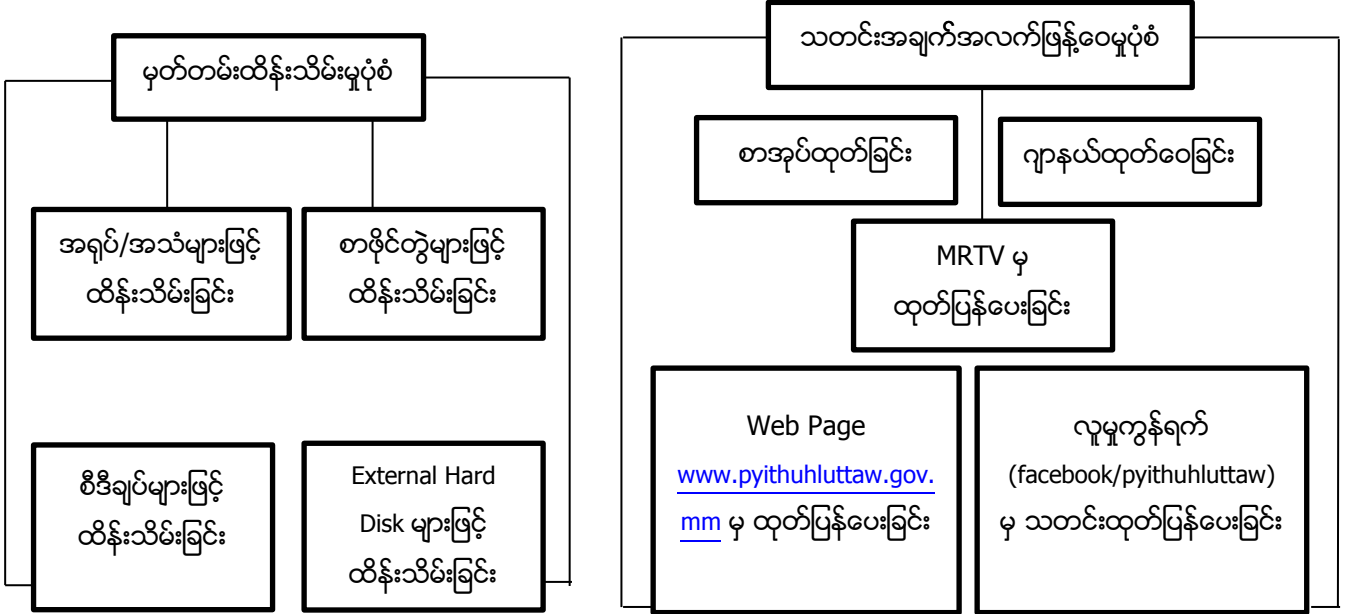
မှတ်တမ်းထိန်းသိမ်းမှုပုံစံ

အရုပ်/အသံများဖြင့် ထိန်းသိမ်းခြင်း

စာဖိုင်တွဲများဖြင့် ထိန်းသိမ်းခြင်း

စီဒီချပ်များဖြင့် ထိန်းသိမ်းခြင်း

External Hard Disk များဖြင့် ထိန်းသိမ်းခြင်း

သတင်းအချက်အလက်ဖြန့်ဝေမှုပုံစံ

စာအုပ်ထုတ်ခြင်း

ဂျာနယ်ထုတ်ဝေခြင်း

MRTV မှ ထုတ်ပြန်ပေးခြင်း

Web Page www.pyithuhluttaw.gov.mm မှ ထုတ်ပြန်ပေးခြင်း

လူမှုကွန်ရက် (facebook/pyithuhluttaw) မှ သတင်းထုတ်ပြန်ပေးခြင်း